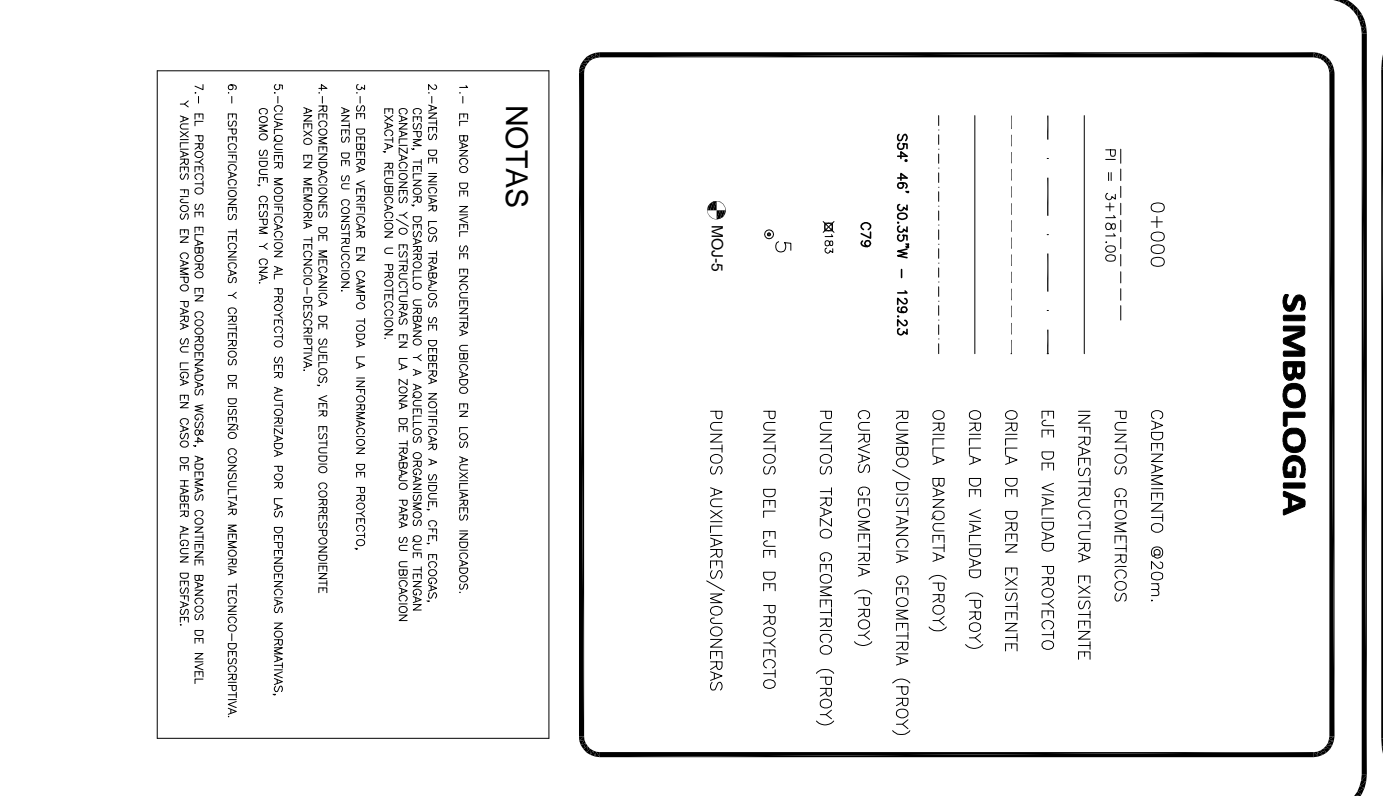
SIMBOLOGIA

| | |
|---|---|
| 0+000 | CADENAMIENTO @20m. |
| PI = 3+181.00 | PUNTOS GEOMETRICOS |
| | INFRAESTRUCTURA EXISTENTE |
| | EJE DE VIALIDAD PROYECTO |
| | ORILLA DE DREN EXISTENTE |
| | ORILLA DE VIALIDAD (PROY) |
| | ORILLA BANQUETA (PROY) |
| S54° 46' 30.35"W – 129.23 | RUMBO/DISTANCIA GEOMETRIA (PROY) |
| C79 | CURVAS GEOMETRIA (PROY) |
| 183 | PUNTOS TRAZO GEOMETRICO (PROY) |
| 5 | PUNTOS DEL EJE DE PROYECTO |
| MOJ-5 | PUNTOS AUXILIARES/MOJONERAS |

NOTAS

1.– EL BANCO DE NIVEL SE ENCUENTRA UBICADO EN LOS AUXILIARES INDICADOS.

2.–ANTES DE INICIAR LOS TRABAJOS SE DEBERA NOTIFICAR A SIDUE, CFE, ECOGAS, CESPM, TELNOR, DESARROLLO URBANO Y A AQUELLOS ORGANISMOS QUE TENGAN CANALIZACIONES Y/O ESTRUCTURAS EN LA ZONA DE TRABAJO PARA SU UBICACION EXACTA, REUBICACION U PROTECCION.

3.–SE DEBERA VERIFICAR EN CAMPO TODA LA INFORMACION DE PROYECTO, ANTES DE SU CONSTRUCCION.

4.–RECOMENDACIONES DE MECANICA DE SUELOS, VER ESTUDIO CORRESPONDIENTE ANEXO EN MEMORIA TECNICO–DESCRIPTIVA.

5.–CUALQUIER MODIFICACION AL PROYECTO SER AUTORIZADA POR LAS DEPENDENCIAS NORMATIVAS, COMO SIDUE, CESPM Y CNA.

6.– ESPECIFICACIONES TECNICAS Y CRITERIOS DE DISEÑO CONSULTAR MEMORIA TECNICO–DESCRIPTIVA.

7.– EL PROYECTO SE ELABORO EN COORDENADAS WGS84, ADEMAS CONTIENE BANCOS DE NIVEL Y AUXILIARES FIJOS EN CAMPO PARA SU LIGA EN CASO DE HABER ALGUN DESFASE.